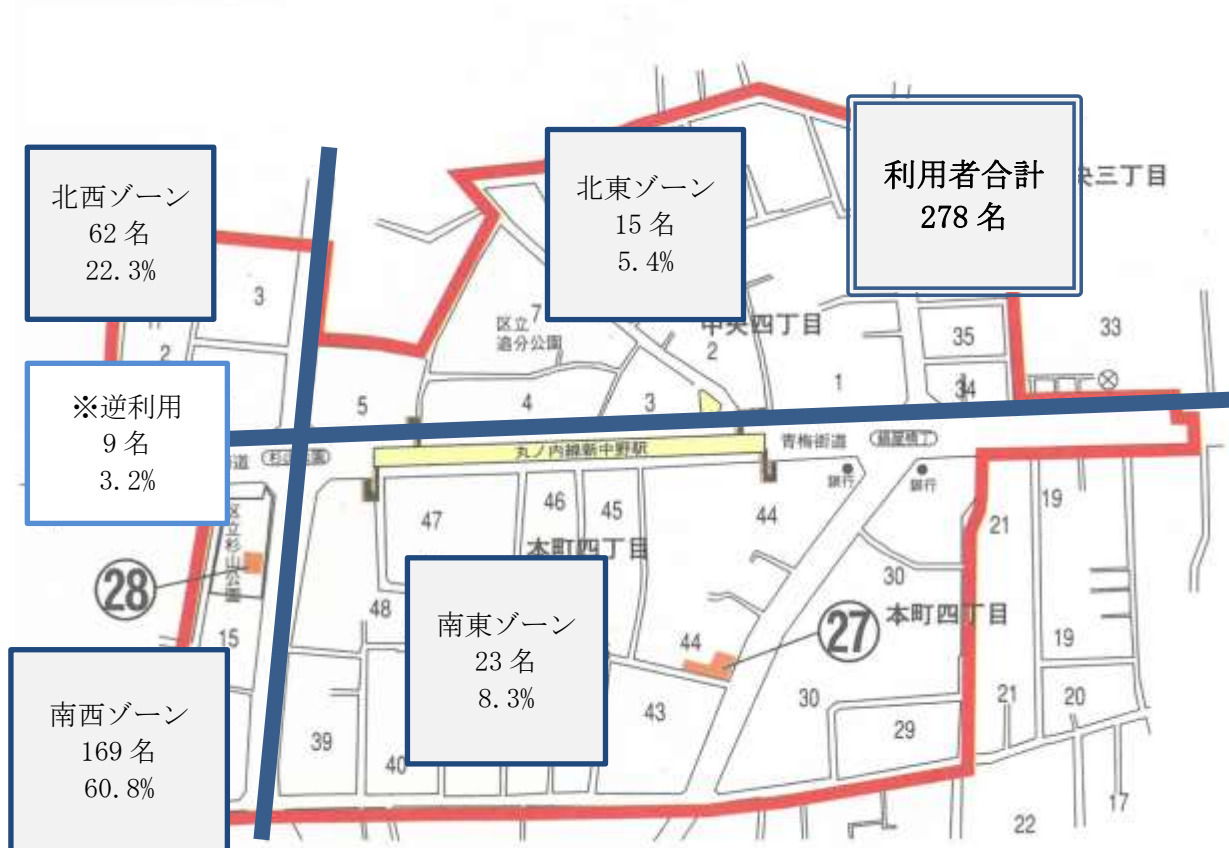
北西ゾーン
62 名
22.3%

北東ゾーン
15 名
5.4%

利用者合計
278 名

央三丁目

3
2
区立
追分公園
7
中央四丁目
2
1
35
34
33
5
4
3

※逆利用
9 名
3.2%

丸ノ内線新中野駅
青梅街道
鍋屋横丁
銀行
銀行
杉山公園
区立杉山公園
47
46
45
44
本町四丁目
19
21
30
本町四丁目
28
27
48
15
44
19

南東ゾーン
23 名
8.3%

南西ゾーン
169 名
60.8%

39
40
43
30
29
21
20
22
17